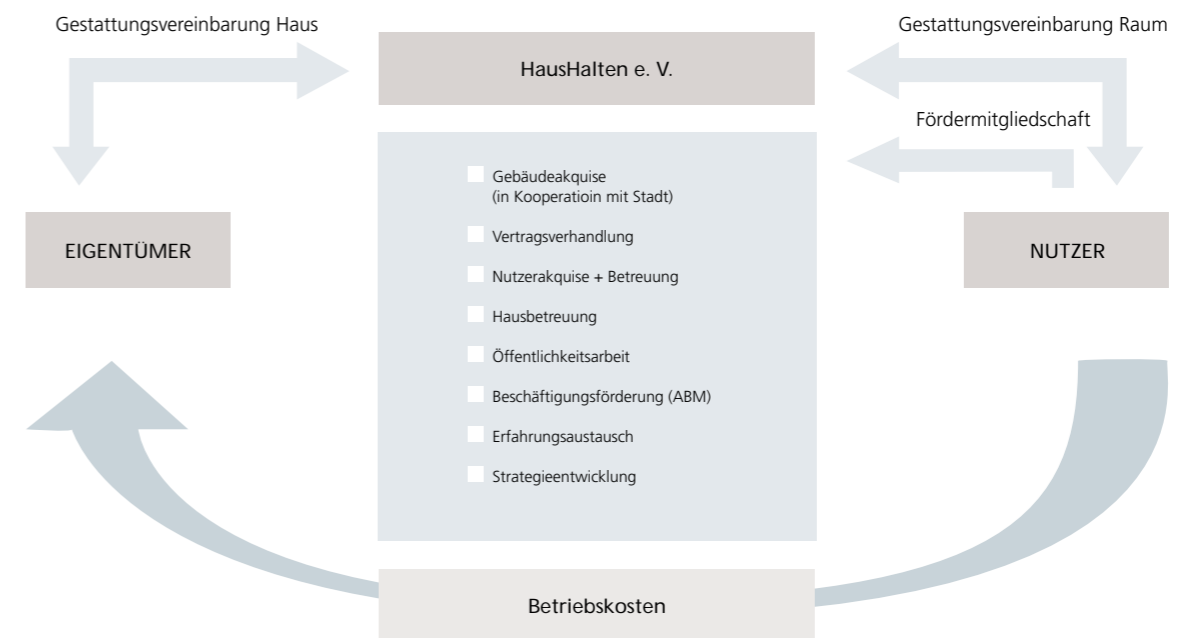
Gestattungsvereinbarung Haus

HausHalten e. V.

Gestattungsvereinbarung Raum

Fördermitgliedschaft

EIGENTÜMER

Gebäudeakquise (in Kooperatioin mit Stadt)

Vertragsverhandlung

Nutzerakquise + Betreuung

Hausbetreuung

Öffentlichkeitsarbeit

Beschäftigungsförderung (ABM)

Erfahrungsaustausch

Strategieentwicklung

NUTZER

Betriebskosten